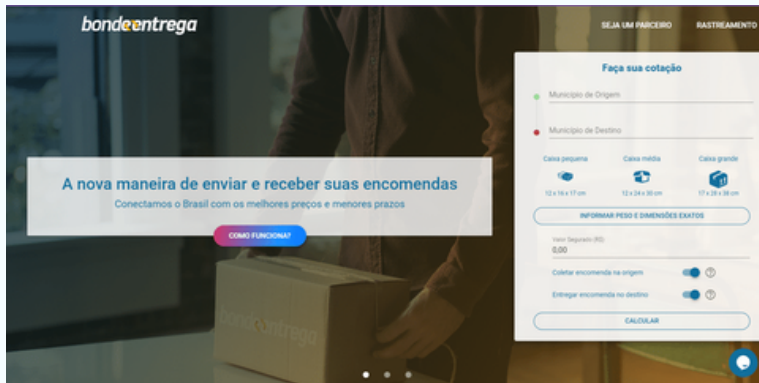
bondeentrega

SEJA UM PARCEIRO RASTREAMENTO

A nova maneira de enviar e receber suas encomendas

Conectamos o Brasil com os melhores preços e menores prazos

COMO FUNCIONA?

bondeentrega

Faça sua cotação

Município de Origem

Município de Destino

Caixa pequena 12 x 16 x 17 cm

Caixa média 12 x 24 x 30 cm

Caixa grande 17 x 28 x 38 cm

INFORMAR PESO E DIMENSÕES EXATOS

Valor Segurado (R$)

0,00

Coletar encomenda na origem

Entregar encomenda no destino

CALCULAR